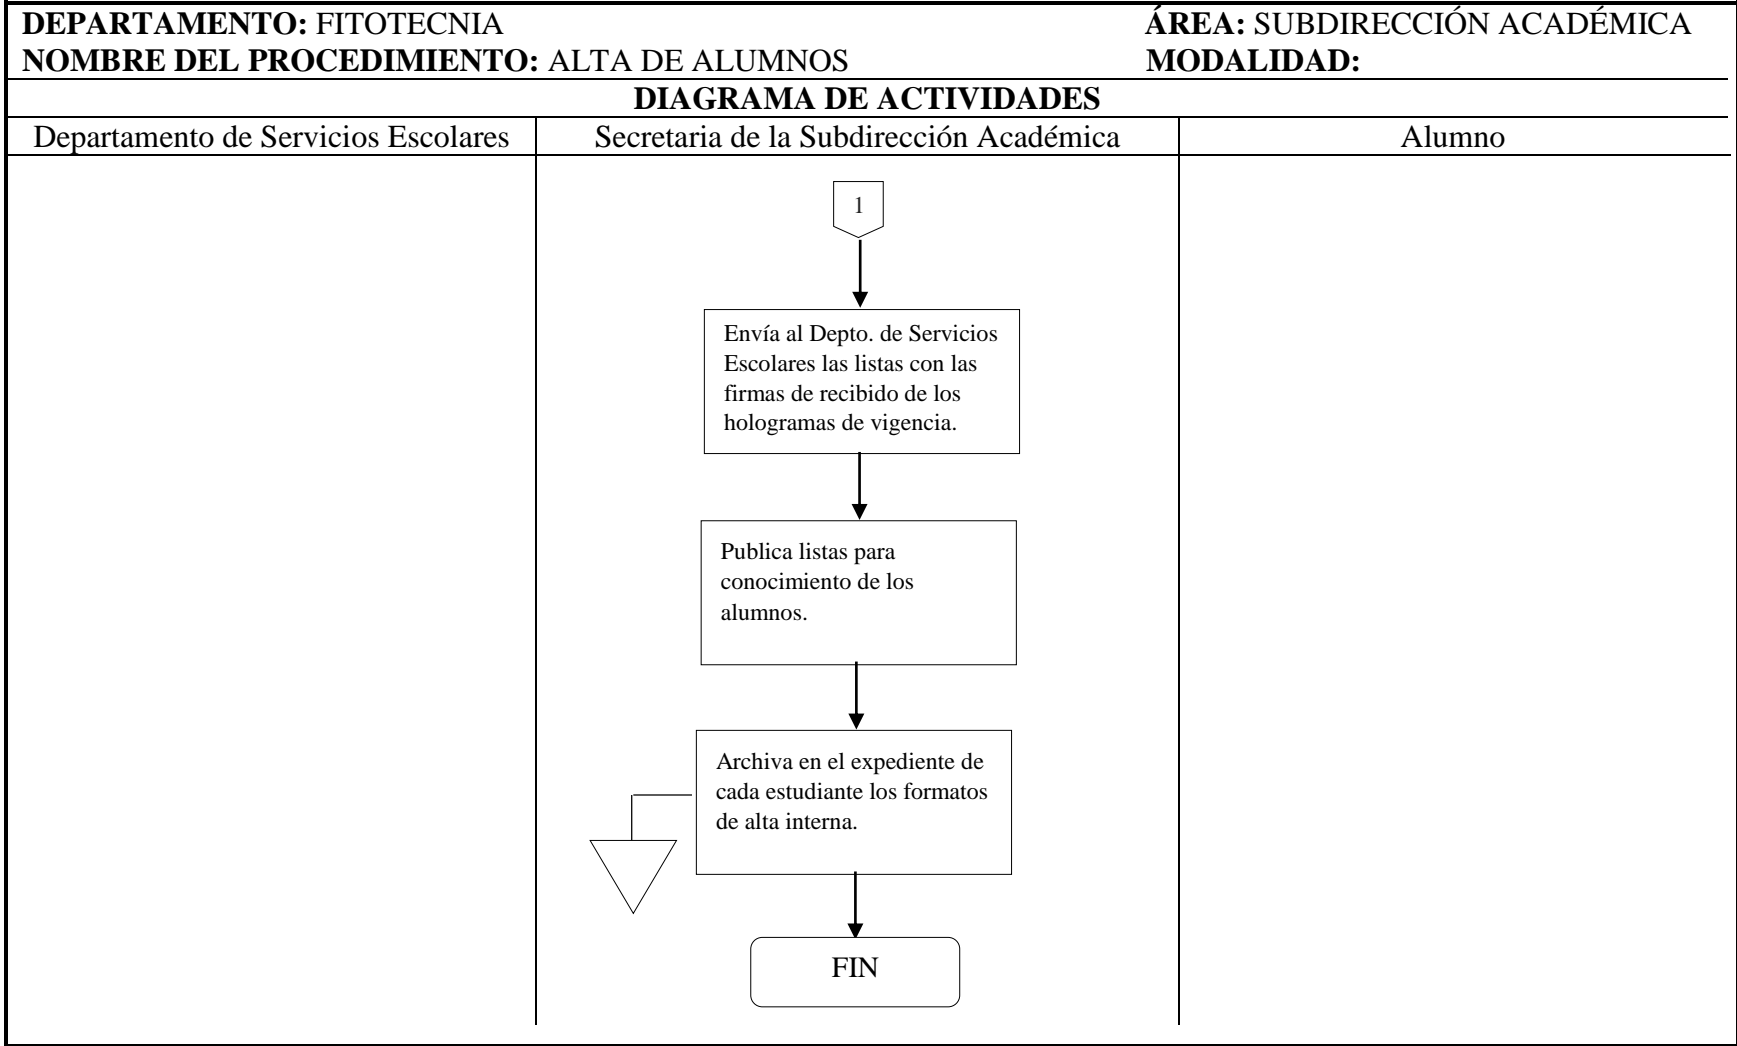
**DEPARTAMENTO:** FITOTECNIA
**NOMBRE DEL PROCEDIMIENTO:** ALTA DE ALUMNOS

**ÁREA:** SUBDIRECCIÓN ACADÉMICA
**MODALIDAD:**

**DIAGRAMA DE ACTIVIDADES**

| Departamento de Servicios Escolares | Secretaria de la Subdirección Académica | Alumno |
|---|---|---|

1

Envía al Depto. de Servicios Escolares las listas con las firmas de recibido de los hologramas de vigencia.

Publica listas para conocimiento de los alumnos.

Archiva en el expediente de cada estudiante los formatos de alta interna.

FIN